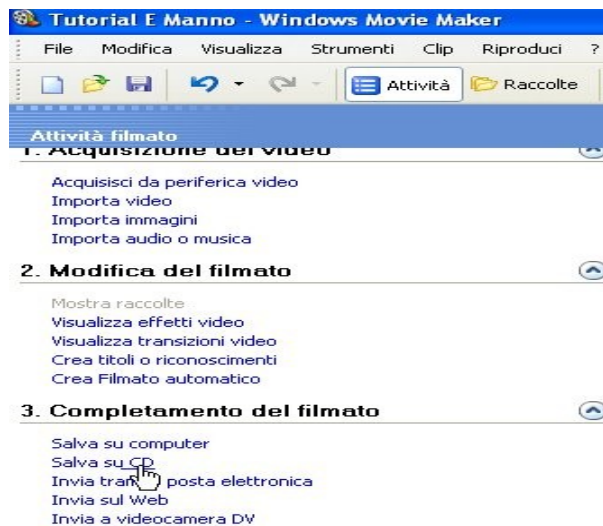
Tutorial E Manno - Windows Movie Maker

File Modifica Visualizza Strumenti Clip Riproduci ?

Attività Raccolte

Attività filmato

1. Acquisizione del video

Acquisisci da periferica video
Importa video
Importa immagini
Importa audio o musica

2. Modifica del filmato

Mostra raccolte
Visualizza effetti video
Visualizza transizioni video
Crea titoli o riconoscimenti
Crea Filmato automatico

3. Completamento del filmato

Salva su computer
Salva su CD
Invia tra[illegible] posta elettronica
Invia sul Web
Invia a videocamera DV